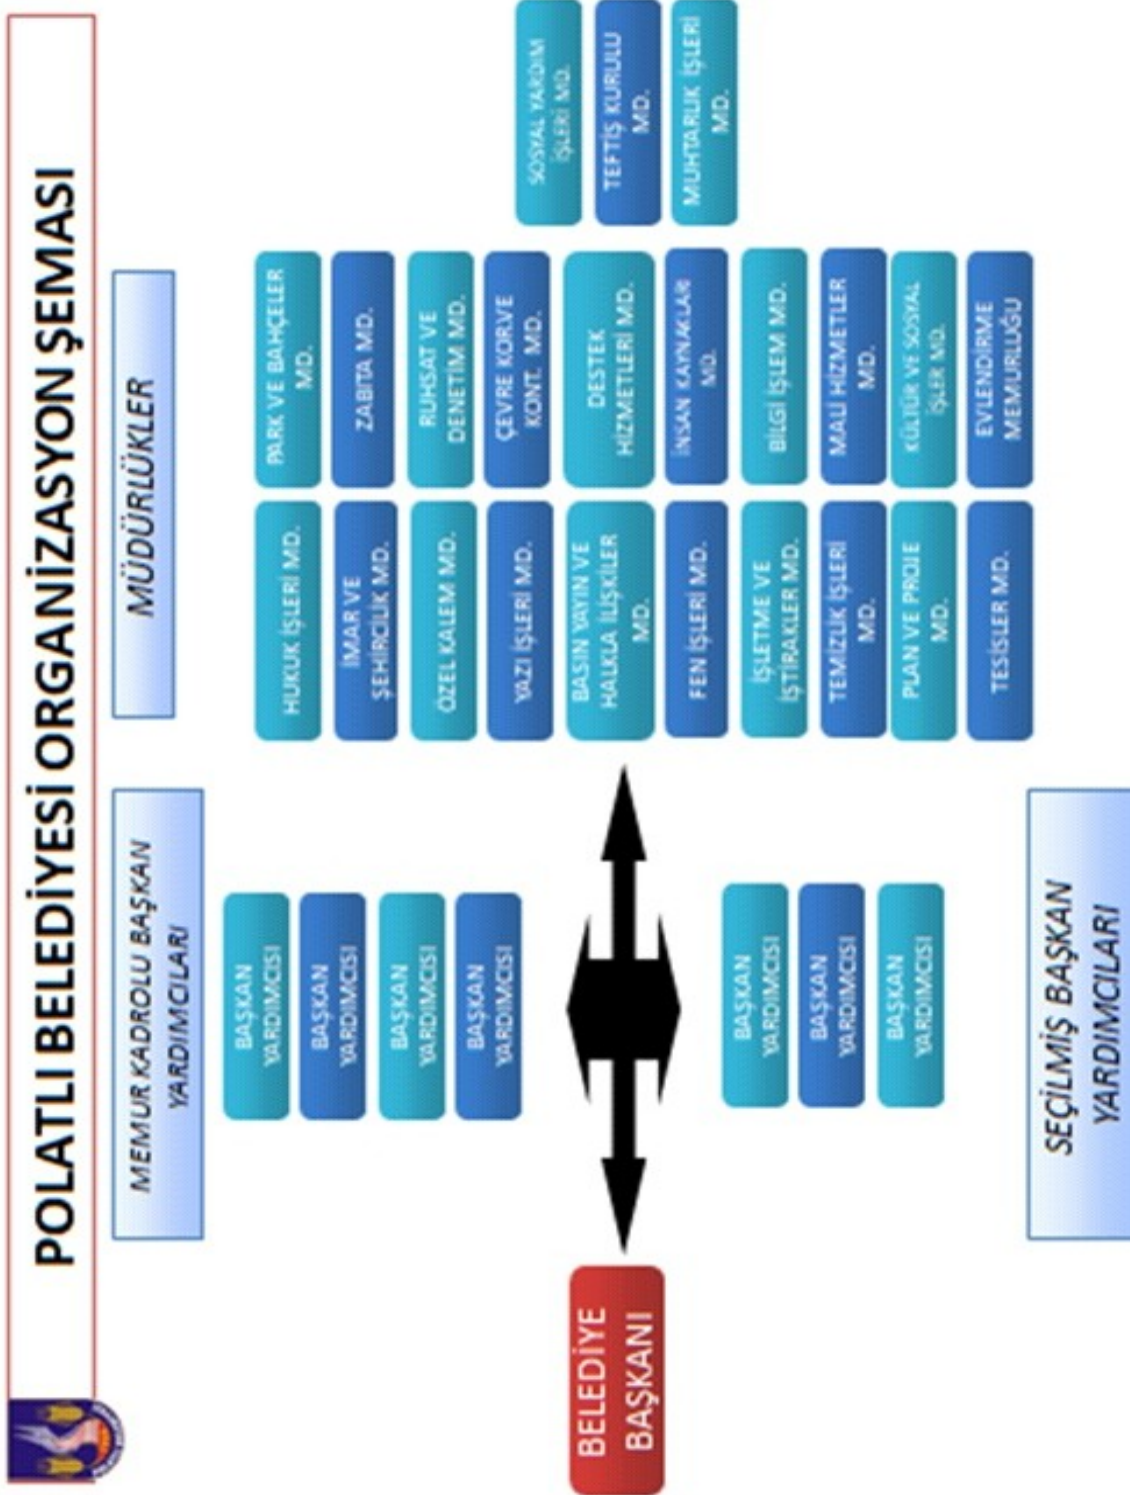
POLATLI BELEDİYESİ ORGANİZASYON ŞEMASI

MEMUR KADROLU BAŞKAN YARDIMCILARI

BAŞKAN YARDIMCISI

BAŞKAN YARDIMCISI

BAŞKAN YARDIMCISI

BAŞKAN YARDIMCISI

BELEDİYE BAŞKANI

BAŞKAN YARDIMCISI

BAŞKAN YARDIMCISI

BAŞKAN YARDIMCISI

SEÇİLMİŞ BAŞKAN YARDIMCILARI

MÜDÜRLÜKLER

HUKUK İŞLERİ MD.

İMAR VE ŞEHİRCİLİK MD.

ÖZEL KALEM MD.

YAZI İŞLERİ MD.

BASIN YAYIN VE HALKLA İLİŞKİLER MD.

FEN İŞLERİ MD.

İŞLETME VE İŞTİRAKLER MD.

TEMİZLİK İŞLERİ MD.

PLAN VE PROJE MD.

TESİSLER MD.

PARK VE BAHÇELER MD.

ZABITA MD.

RUHSAT VE DENETİM MD.

ÇEVRE KOR.VE KONT. MD.

DESTEK HİZMETLERİ MD.

İNSAN KAYNAKLARI MD.

BİLGİ İŞLEM MD.

MALİ HİZMETLER MD.

KÜLTÜR VE SOSYAL İŞLER MD.

EVLENDİRME MEMURLUĞU

SOSYAL YARDIM İŞLERİ MD.

TEFTİŞ KURULU MD.

MUHTARLIK İŞLERİ MD.